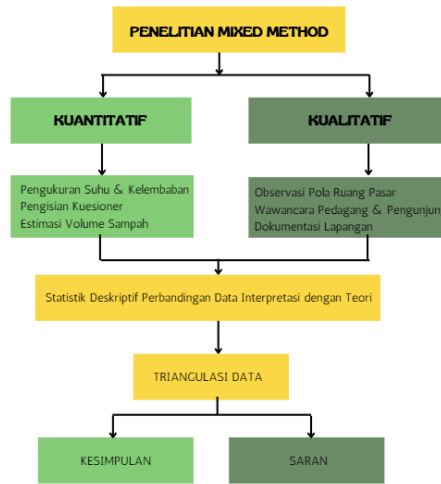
PENELITIAN MIXED METHOD

KUANTITATIF

KUALITATIF

Pengukuran Suhu & Kelembaban
Pengisian Kuesioner
Estimasi Volume Sampah

Observasi Pola Ruang Pasar
Wawancara Pedagang & Pengunjung
Dokumentasi Lapangan

Statistik Deskriptif Perbandingan Data Interpretasi dengan Teori

TRIANGULASI DATA

KESIMPULAN

SARAN